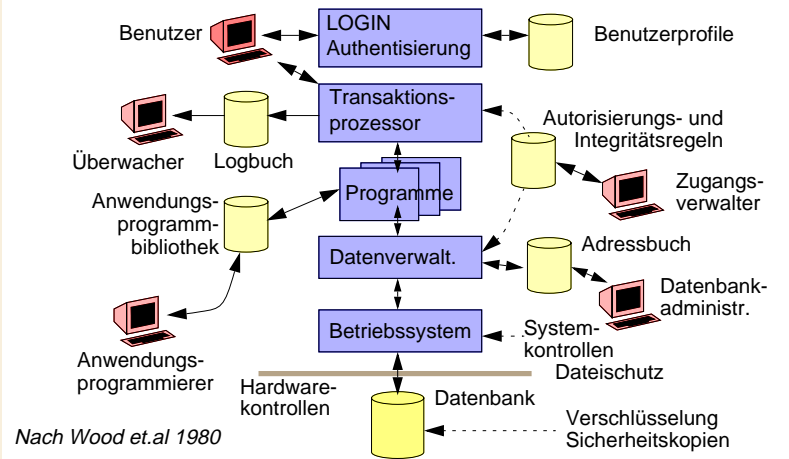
Benutzer

LOGIN
Authentisierung

Benutzerprofile

Transaktionsprozessor

Überwacher

Logbuch

Autorisierungs- und Integritätsregeln

Anwendungsprogrammbibliothek

Programme

Zugangsverwalter

Datenverwalt.

Adressbuch

Datenbankadministr.

Betriebssystem

Systemkontrollen
Dateischutz

Anwendungsprogrammierer

Hardwarekontrollen

Datenbank

Verschlüsselung
Sicherheitskopien

Nach Wood et.al 1980